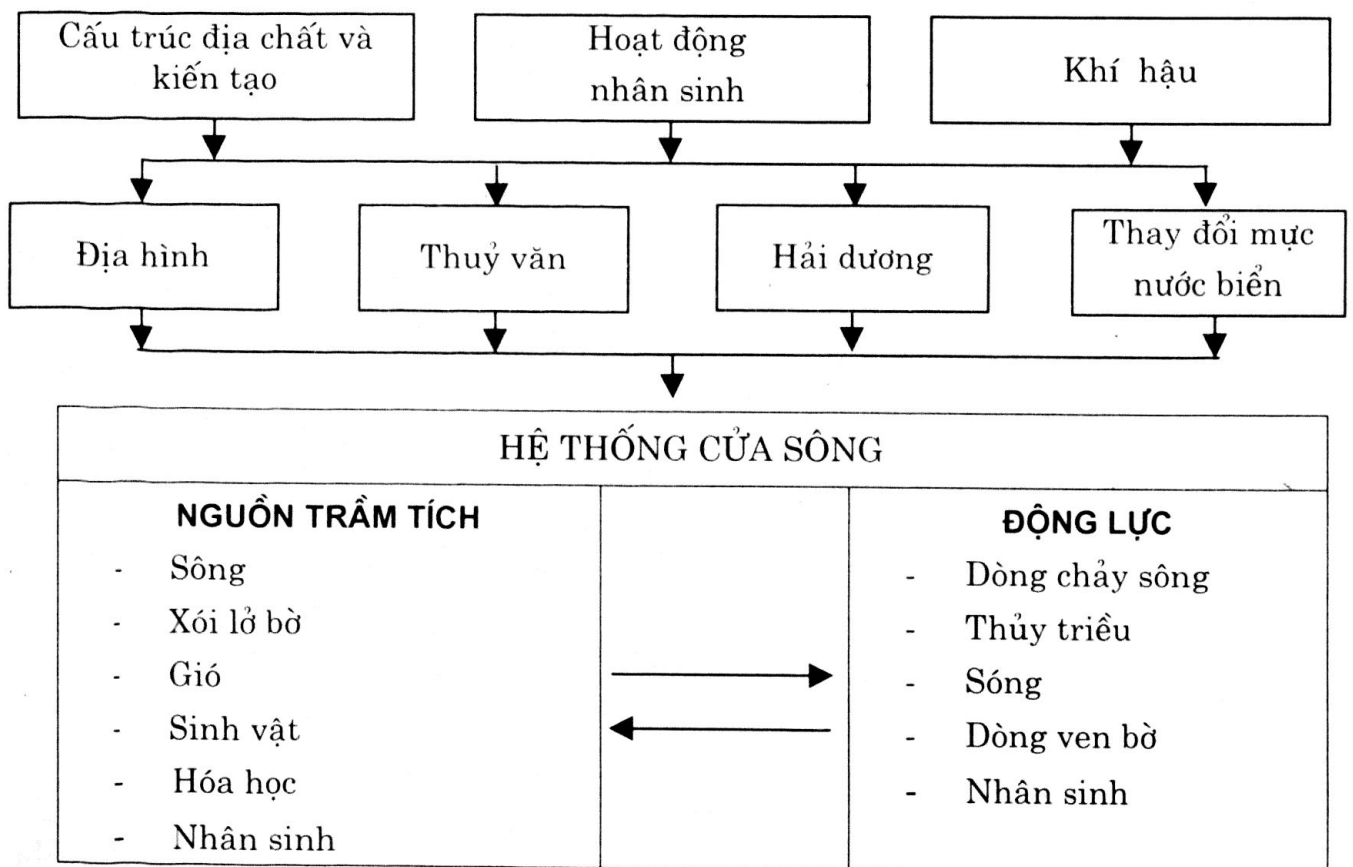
Cấu trúc địa chất và kiến tạo

Hoạt động nhân sinh

Khí hậu

Địa hình

Thuỷ văn

Hải dương

Thay đổi mực nước biển

HỆ THỐNG CỬA SÔNG

| NGUỒN TRẦM TÍCH | | ĐỘNG LỰC |
|---|---|---|
| - Sông<br>- Xói lở bờ<br>- Gió<br>- Sinh vật<br>- Hóa học<br>- Nhân sinh | | - Dòng chảy sông<br>- Thủy triều<br>- Sóng<br>- Dòng ven bờ<br>- Nhân sinh |